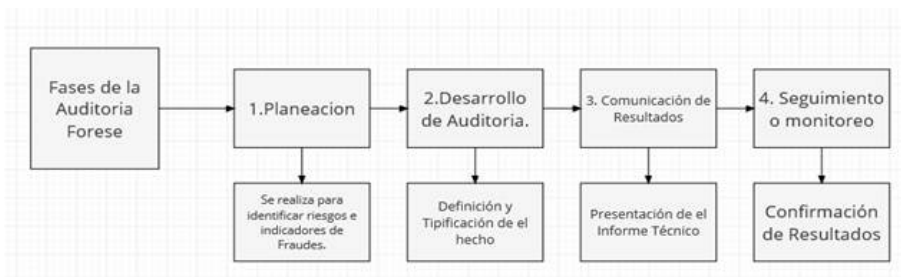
Fases de la Auditoria Forese

1.Planeacion

2.Desarrollo de Auditoria.

3. Comunicación de Resultados

4. Seguimiento o monitoreo

Se realiza para identificar riesgos e indicadores de Fraudes.

Definición y Tipificación de el hecho

Presentación de el Informe Técnico

Confirmación de Resultados